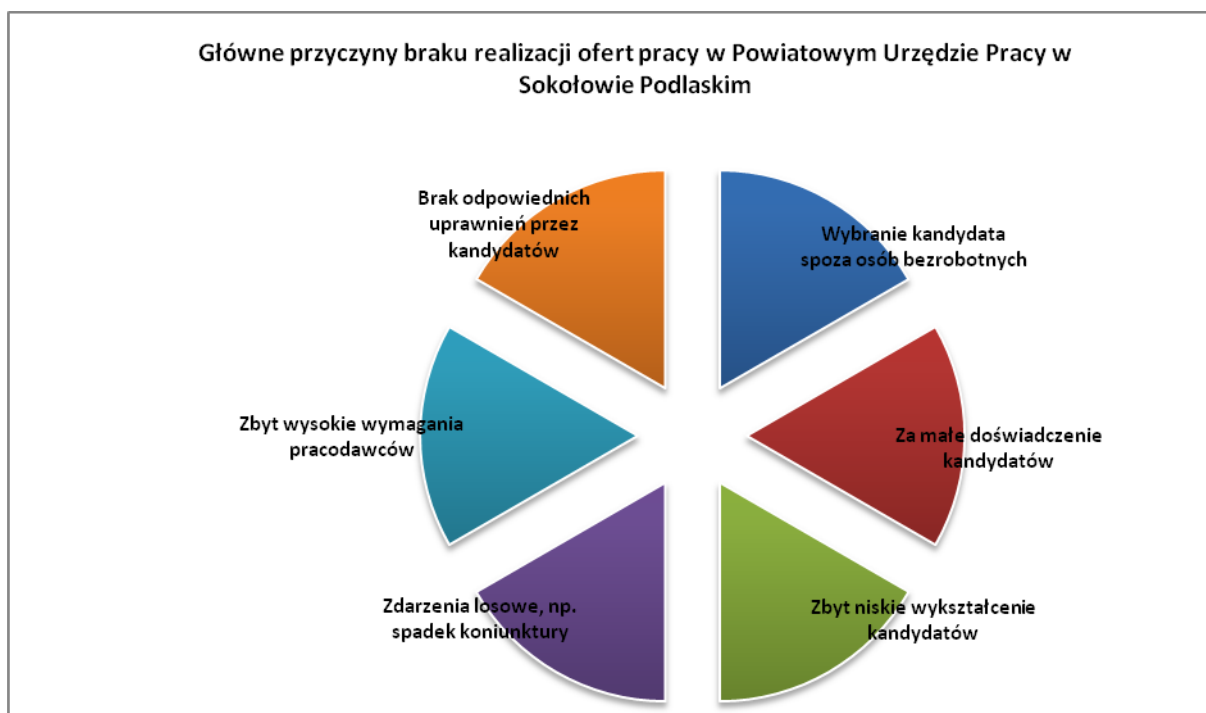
Główne przyczyny braku realizacji ofert pracy w Powiatowym Urzędzie Pracy w Sokołowie Podlaskim

Brak odpowiednich uprawnień przez kandydatów

Wybranie kandydata spoza osób bezrobotnych

Zbyt wysokie wymagania pracodawców

Za małe doświadczenie kandydatów

Zdarzenia losowe, np. spadek koniunktury

Zbyt niskie wykształcenie kandydatów